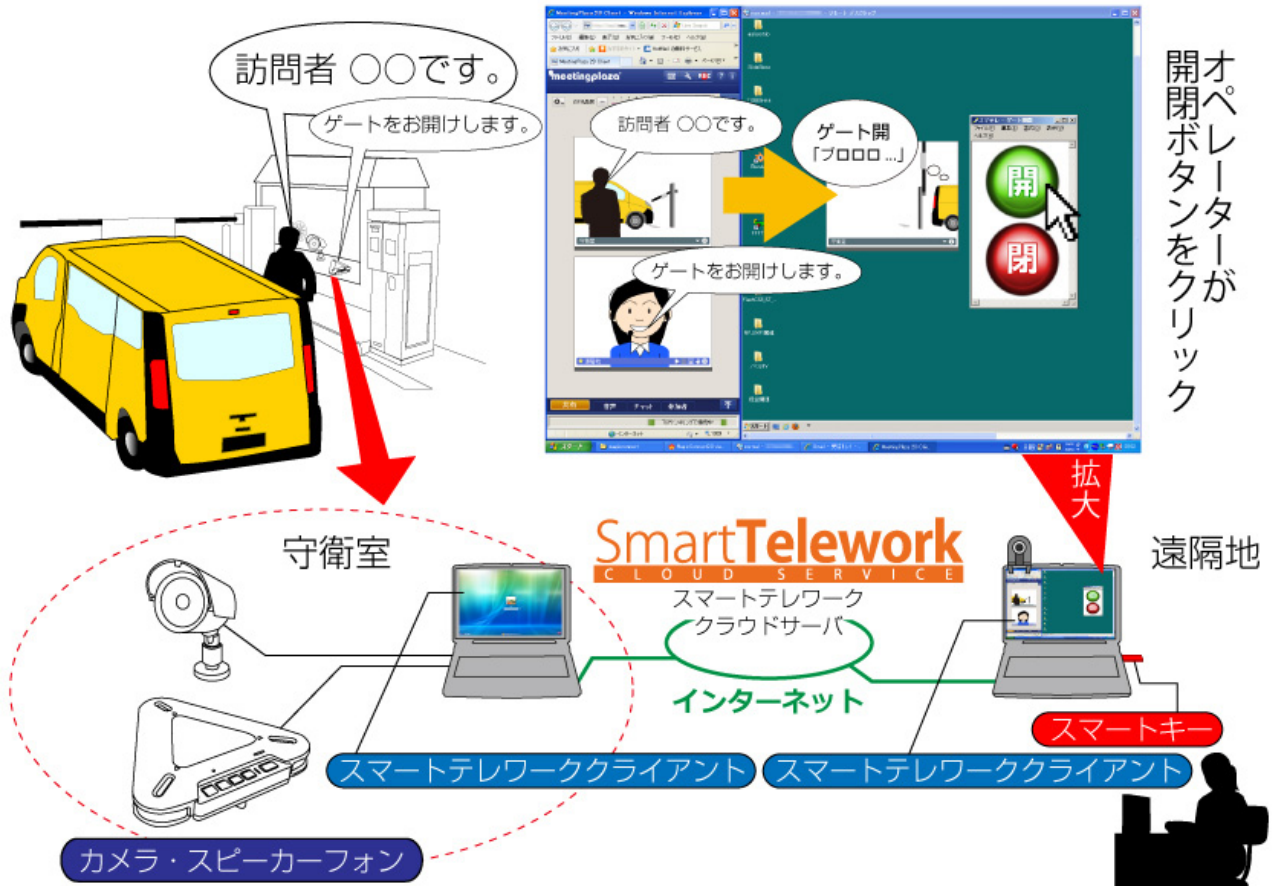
訪問者 ○○です。

ゲートをお開けします。

meetingplaza

訪問者 ○○です。

ゲート開
「ブロロロ ...」

ゲートをお開けします。

開

閉

オペレーターが開閉ボタンをクリック

拡大

守衛室

SmartTelework
CLOUD SERVICE

スマートテレワーク
クラウドサーバ

インターネット

遠隔地

スマートキー

スマートテレワーククライアント

スマートテレワーククライアント

カメラ・スピーカーフォン